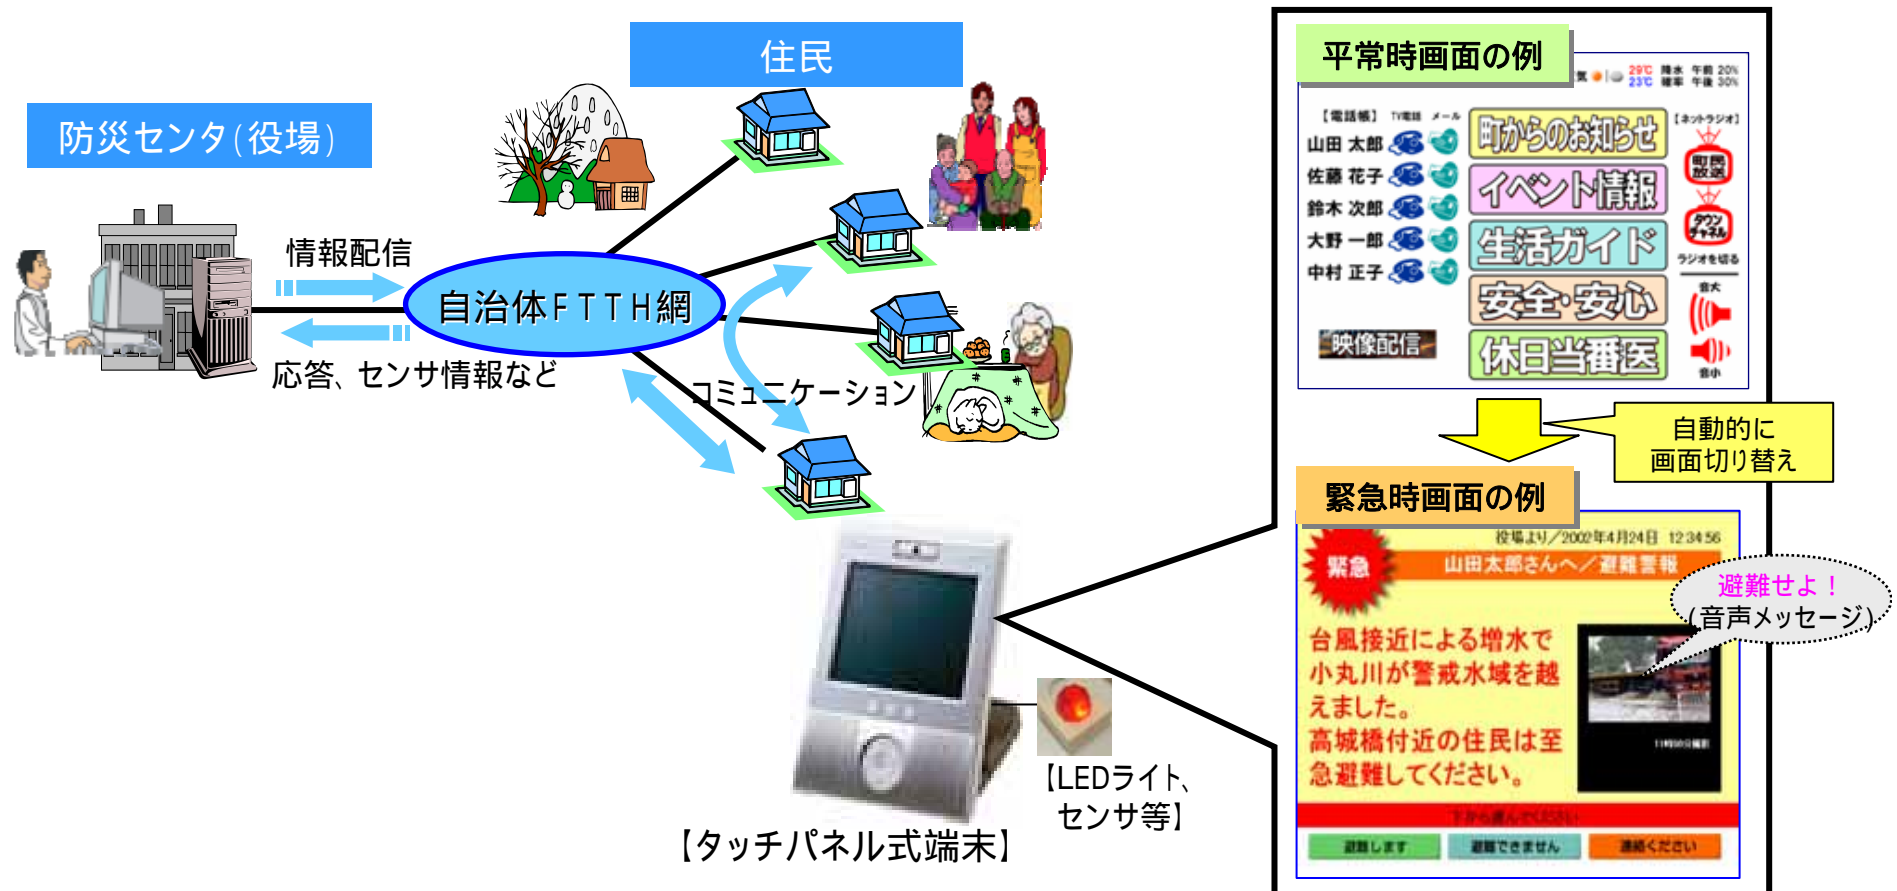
住民

防災センタ（役場）

情報配信

自治体ＦＴＴＨ網

応答、センサ情報など

コミュニケーション

【タッチパネル式端末】

【LEDライト、センサ等】

平常時画面の例

【電話帳】 TV電話 メール

山田 太郎

佐藤 花子

鈴木 次郎

大野 一郎

中村 正子

映像配信

町からのお知らせ

イベント情報

生活ガイド

安全･安心

休日当番医

【ネットラジオ】

町民放送

タウンチャネル

ラジオを切る

音大

音小

自動的に
画面切り替え

緊急時画面の例

役場より／2002年4月24日 12:34:56

緊急

山田太郎さんへ／避難警報

台風接近による増水で小丸川が警戒水域を越えました。
高城橋付近の住民は至急避難してください。

避難せよ！
（音声メッセージ）

下から選んでください

避難します

避難できません

連絡ください